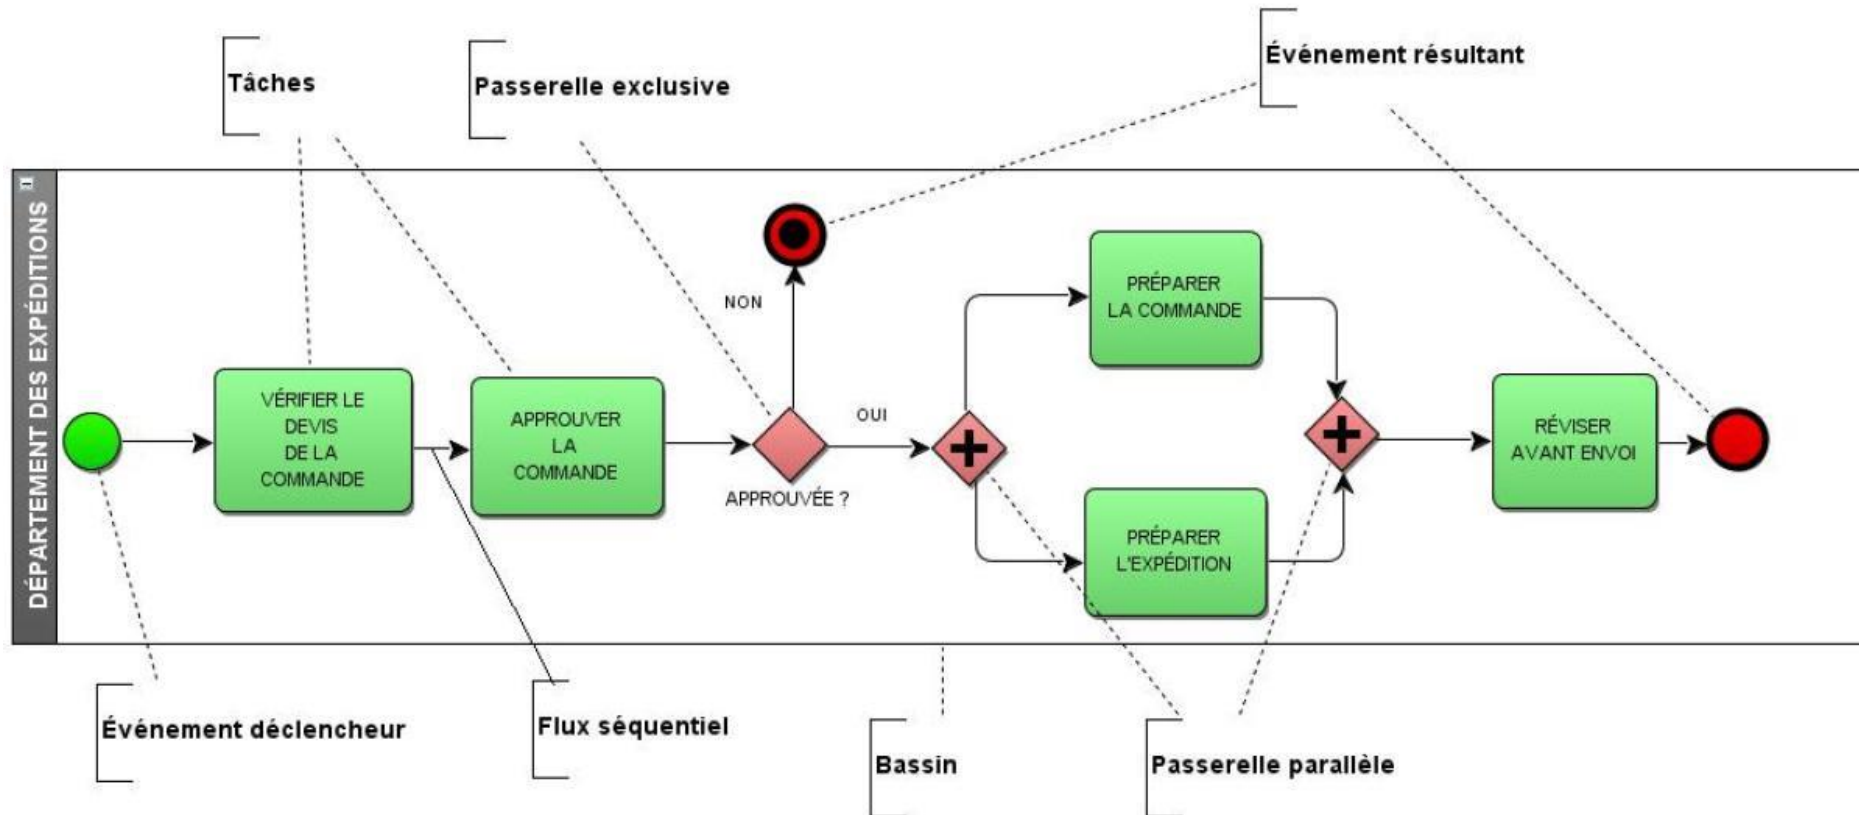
Tâches

Passerelle exclusive

Événement résultant

DÉPARTEMENT DES EXPÉDITIONS

NON

OUI

VÉRIFIER LE DEVIS DE LA COMMANDE

APPROUVER LA COMMANDE

APPROUVÉE ?

PRÉPARER LA COMMANDE

PRÉPARER L'EXPÉDITION

RÉVISER AVANT ENVOI

Événement déclencheur

Flux séquentiel

Bassin

Passerelle parallèle